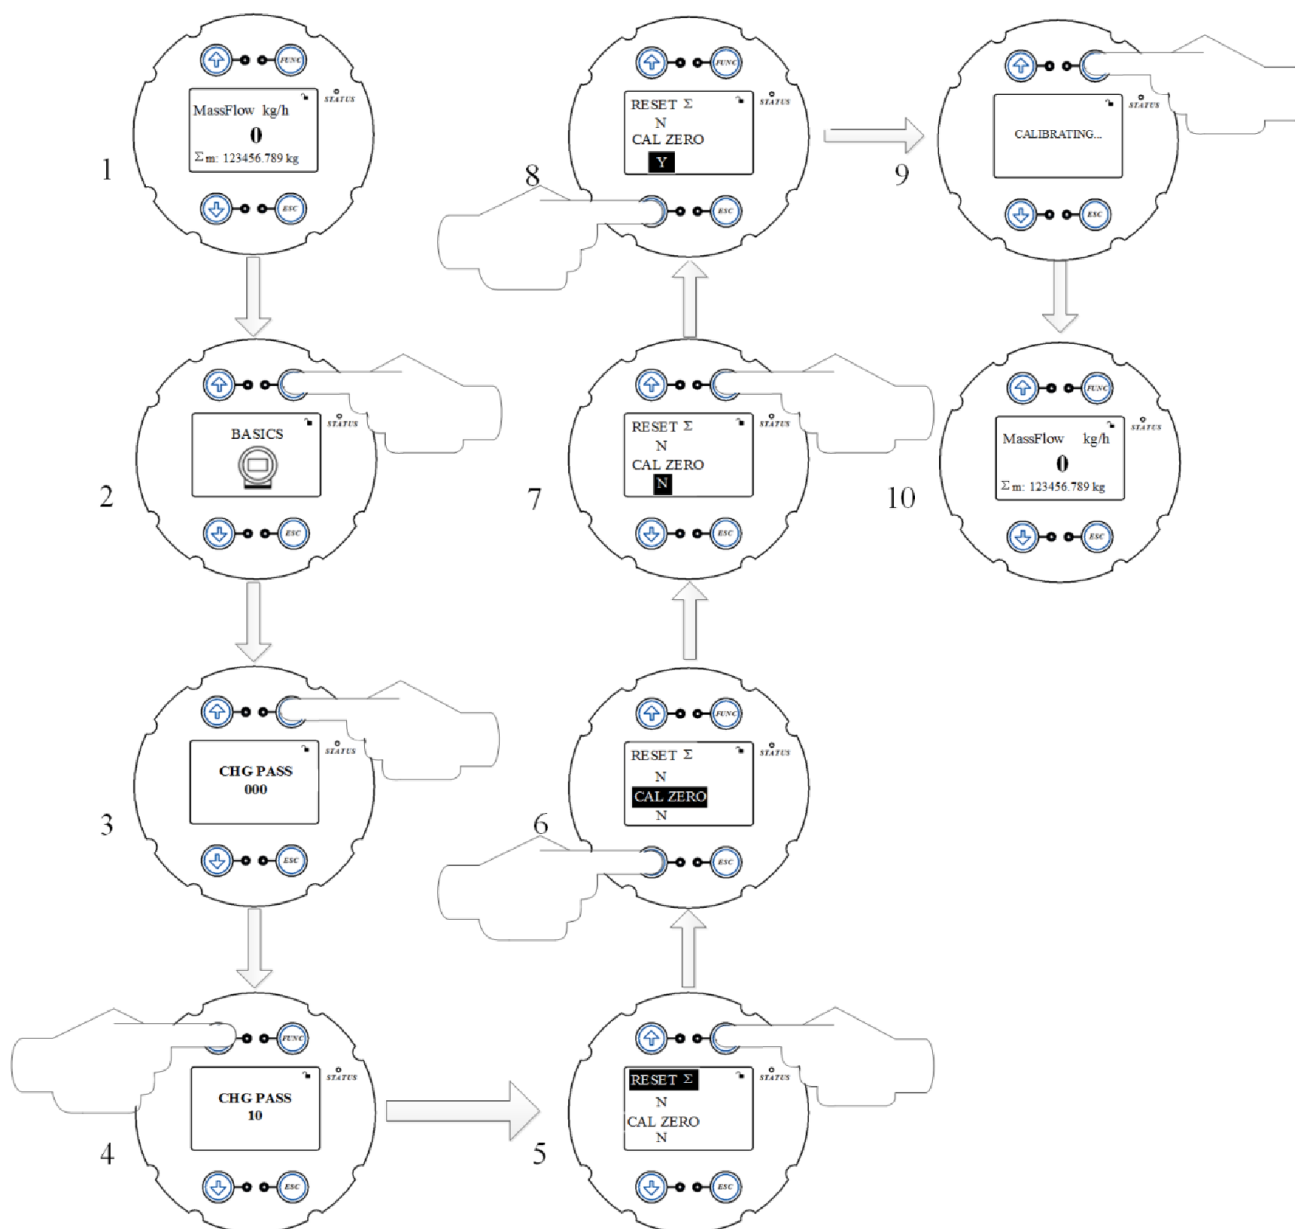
1
FUNC
STATUS
MassFlow kg/h
0
$\Sigma$m: 123456.789 kg
ESC

2
STATUS
BASICS
ESC

3
STATUS
CHG PASS
000
ESC

4
FUNC
STATUS
CHG PASS
10
ESC

5
STATUS
RESET $\Sigma$
N
CAL ZERO
N
ESC

6
FUNC
STATUS
RESET $\Sigma$
N
CAL ZERO
N
ESC

7
STATUS
RESET $\Sigma$
N
CAL ZERO
N
ESC

8
FUNC
STATUS
RESET $\Sigma$
N
CAL ZERO
Y
ESC

9
STATUS
CALIBRATING...
ESC

10
FUNC
STATUS
MassFlow kg/h
0
$\Sigma$m: 123456.789 kg
ESC